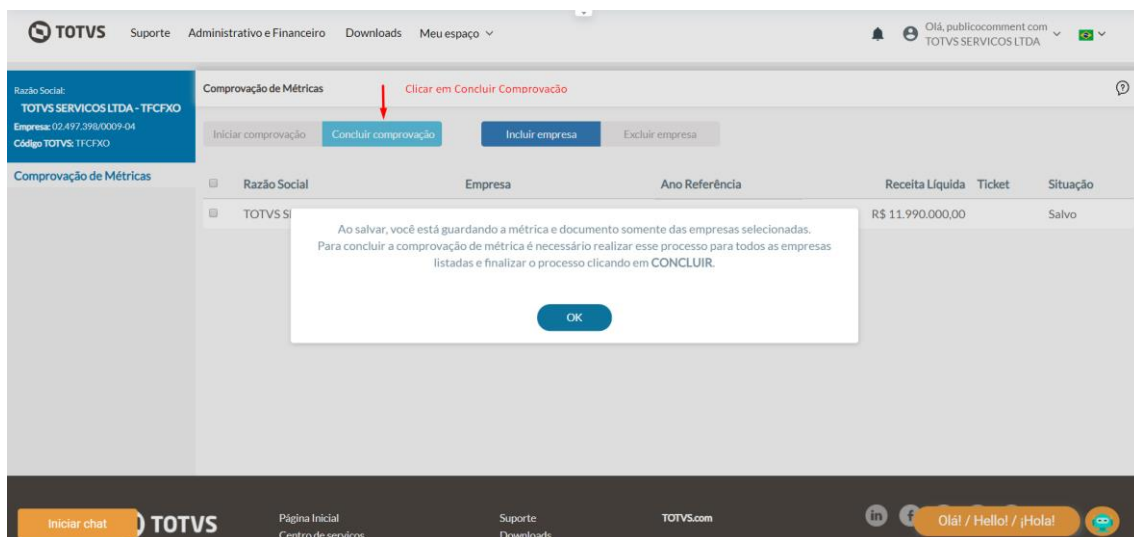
TOTVS Suporte Administrativo e Financeiro Downloads Meu espaço

Olá, publicocomment com
TOTVS SERVICOS LTDA

Razão Social:
TOTVS SERVICOS LTDA - TFCFXO
Empresa: 02.497.398/0009-04
Código TOTVS: TFCFXO

Comprovação de Métricas

Comprovação de Métricas Clicar em Concluir Comprovação

Iniciar comprovação Concluir comprovação Incluir empresa Excluir empresa

| Razão Social | Empresa | Ano Referência | Receita Líquida | Ticket | Situação |
|---|---|---|---|---|---|
| TOTVS S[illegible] | | | R$ 11.990.000,00 | | Salvo |

Ao salvar, você está guardando a métrica e documento somente das empresas selecionadas. Para concluir a comprovação de métrica é necessário realizar esse processo para todos as empresas listadas e finalizar o processo clicando em CONCLUIR.

OK

Iniciar chat TOTVS Página Inicial Centro de serviços Suporte Downloads TOTVS.com

Olá! / Hello! / ¡Hola!